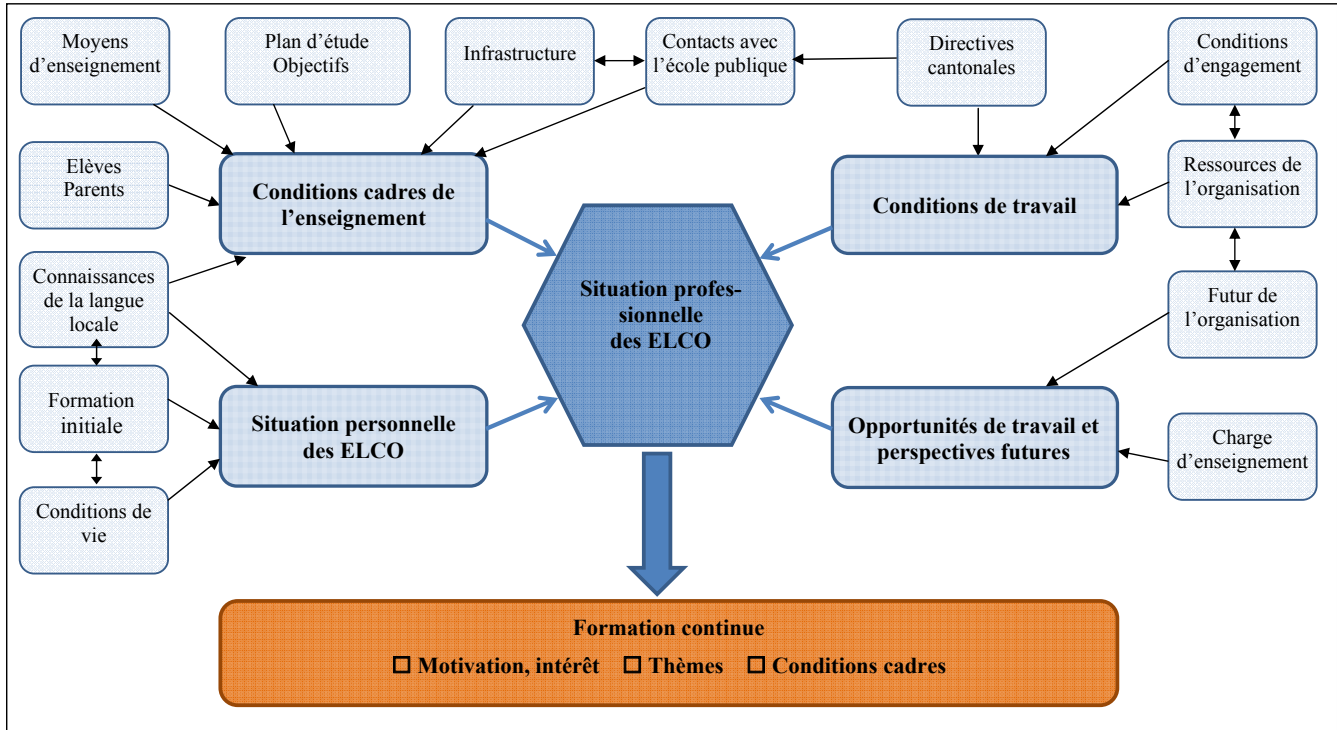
Moyens d'enseignement

Plan d'étude Objectifs

Infrastructure

Contacts avec l'école publique

Directives cantonales

Conditions d'engagement

Elèves Parents

Conditions cadres de l'enseignement

Conditions de travail

Ressources de l'organisation

Connaissances de la langue locale

Situation professionnelle des ELCO

Futur de l'organisation

Formation initiale

Situation personnelle des ELCO

Opportunités de travail et perspectives futures

Charge d'enseignement

Conditions de vie

Formation continue

☐ Motivation, intérêt ☐ Thèmes ☐ Conditions cadres